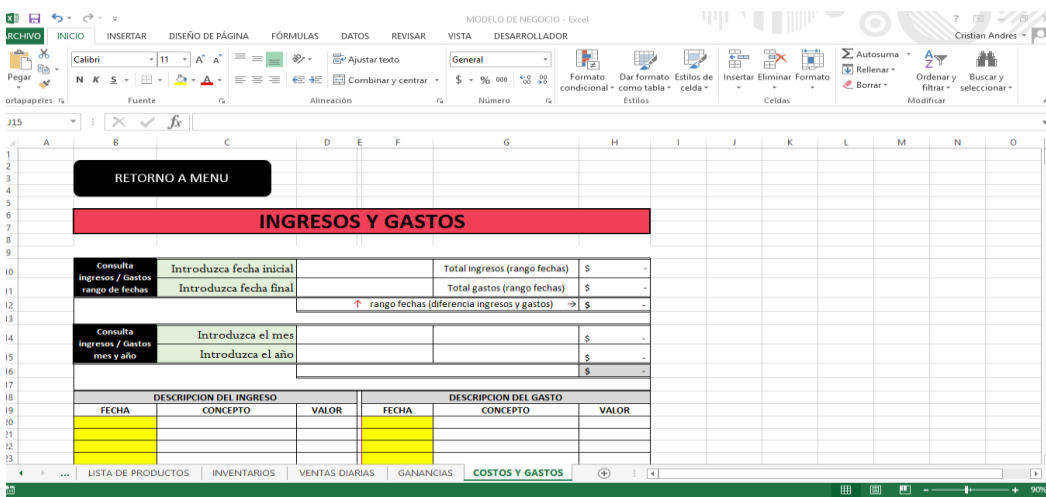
MODELO DE NEGOCIO - Excel

ARCHIVO INICIO INSERTAR DISEÑO DE PÁGINA FÓRMULAS DATOS REVISAR VISTA DESARROLLADOR

Cristian Andres

Pegar Calibri 11 A A N K S Ajustar texto Combinar y centrar General $ % 000 Formato condicional Dar formato como tabla Estilos de celda Insertar Eliminar Formato Autosuma Rellenar Borrar Ordenar y filtrar Buscar y seleccionar

Portapapeles Fuente Alineación Número Estilos Celdas Modificar

J15 fx

A B C D E F G H I J K L M N O

RETORNO A MENU

INGRESOS Y GASTOS

| Consulta ingresos / Gastos rango de fechas | Introduzca fecha inicial | | Total ingresos (rango fechas) | $ - |
|---|---|---|---|---|
| | Introduzca fecha final | | Total gastos (rango fechas) | $ - |
| | | | ↑ rango fechas (diferencia ingresos y gastos) → | $ - |

| Consulta ingresos / Gastos mes y año | Introduzca el mes | | | $ - |
|---|---|---|---|---|
| | Introduzca el año | | | $ - |
| | | | | $ - |

| DESCRIPCION DEL INGRESO | | | DESCRIPCION DEL GASTO | | |
|---|---|---|---|---|---|
| FECHA | CONCEPTO | VALOR | FECHA | CONCEPTO | VALOR |

... LISTA DE PRODUCTOS INVENTARIOS VENTAS DIARIAS GANANCIAS COSTOS Y GASTOS

90%